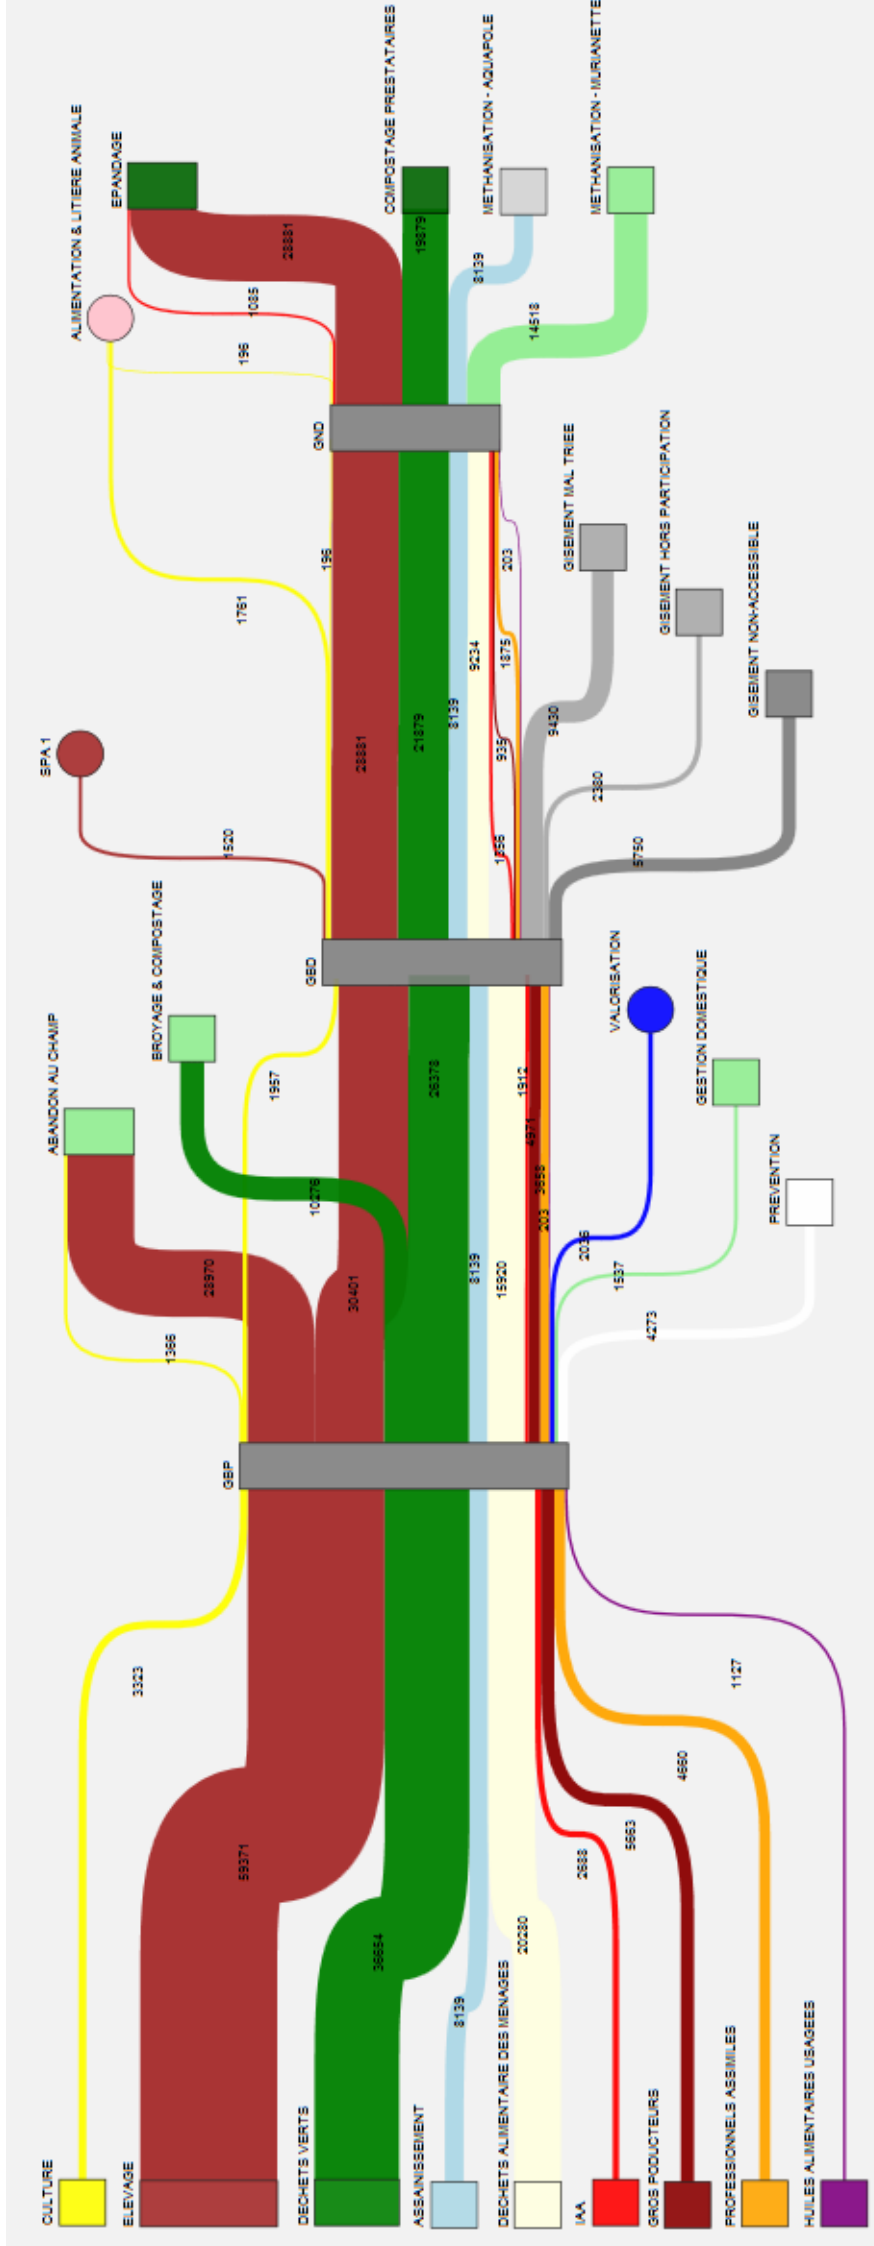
ALIMENTATION & LITIERE ANIMALE
EPANDAGE
COMPOSTAGE PRESTATAIRES
METHANISATION - AQUAPOLE
METHANISATION - MURIANETTE
28881
1085
198
19879
8139
14518
GND
198
203
1761
9234
1875
GISEMENT MAL TRIEE
GISEMENT HORS PARTICIPATION
GISEMENT NON-ACCESSIBLE
28881
21879
8139
935
9430
SPA 1
2380
1520
1858
5750
GBD
BROYAGE & COMPOSTAGE
VALORISATION
ABANDON AU CHAMP
GESTION DOMESTIQUE
1957
26378
1912
4871
PREVENTION
10276
3688
28970
203
2035
30401
8139
15920
1537
1386
4273
GBP
3323
1127
4680
59371
5863
3688
36654
20280
8139
CULTURE
ELEVAGE
DECHETS VERTS
ASSAINISSEMENT
DECHETS ALIMENTAIRE DES MENAGES
IAA
GROS PODUCTEURS
PROFESSIONNELS ASSIMILES
HUILES ALIMENTAIRES USAGEES